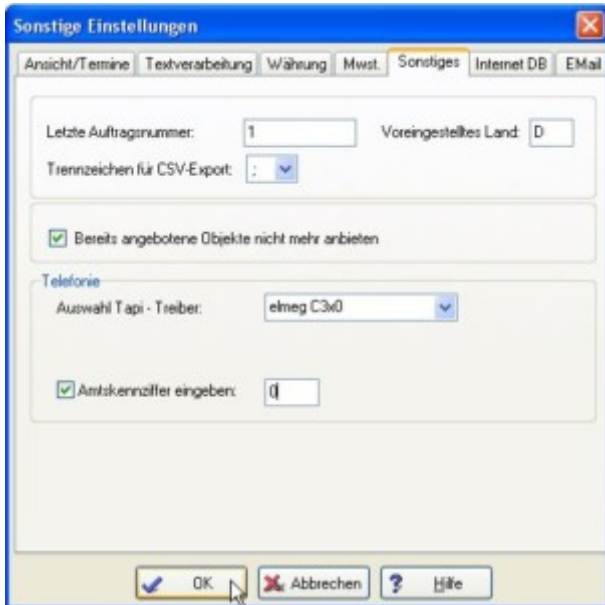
Sonstige Einstellungen

Ansicht/Termine | Textverarbeitung | Währung | Mwst. | Sonstiges | Internet DB | EMail

Letzte Auftragsnummer: 1

Voreingestelltes Land: D

Trennzeichen für CSV-Export: ;

Bereits angebotene Objekte nicht mehr anbieten

Telefonie

Auswahl Tapi - Treiber: elmeg C3x0

Amtskennziffer eingeben: 0

OK

Abbrechen

Hilfe